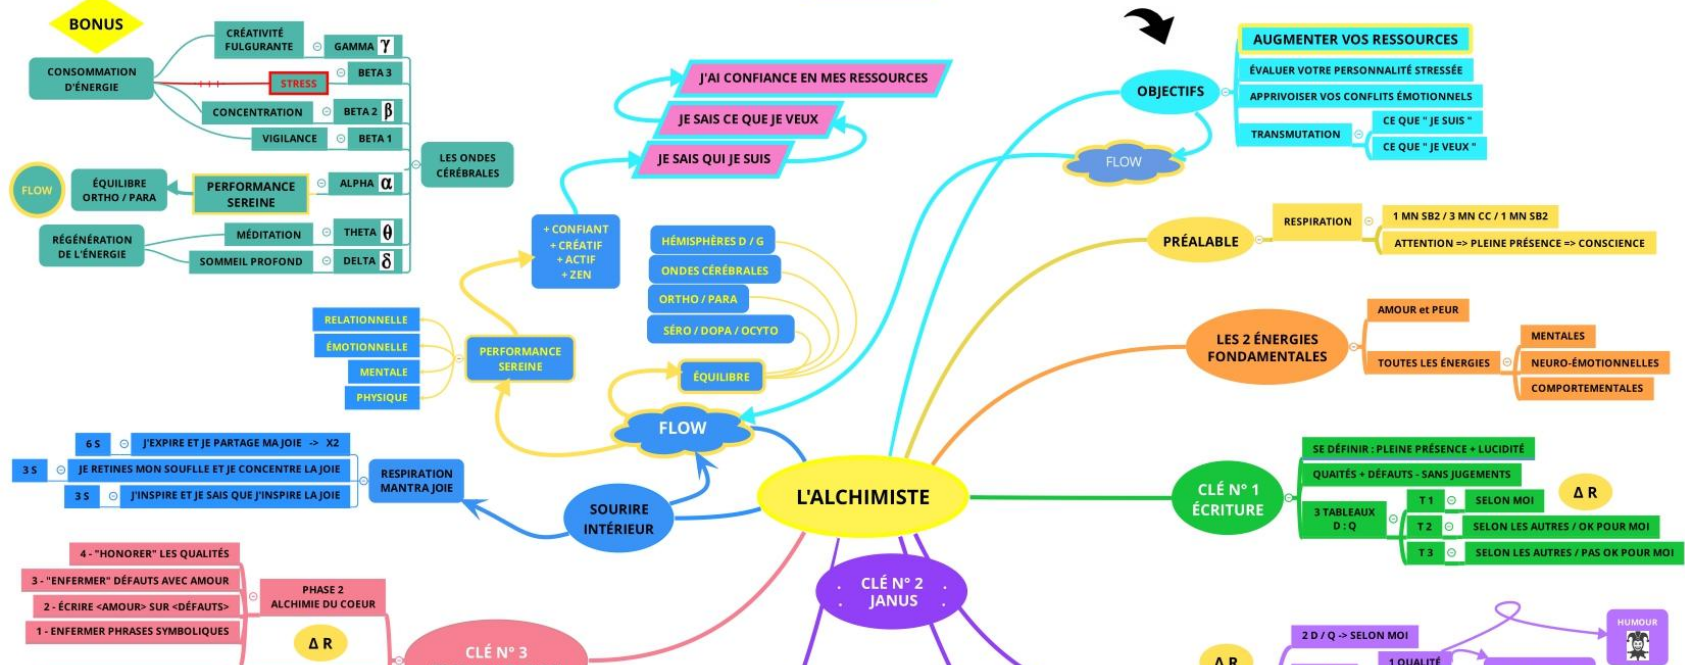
BONUS

CONSOMMATION D'ÉNERGIE

CRÉATIVITÉ FULGURANTE

GAMMA $\gamma$

STRESS

BETA 3

CONCENTRATION

BETA 2 $\beta$

VIGILANCE

BETA 1

LES ONDES CÉRÉBRALES

FLOW

ÉQUILIBRE ORTHO / PARA

PERFORMANCE SEREINE

ALPHA $\alpha$

RÉGÉNÉRATION DE L'ÉNERGIE

MÉDITATION

THETA $\theta$

SOMMEIL PROFOND

DELTA $\delta$

J'AI CONFIANCE EN MES RESSOURCES

JE SAIS CE QUE JE VEUX

JE SAIS QUI JE SUIS

+ CONFIANT
+ CRÉATIF
+ ACTIF
+ ZEN

HÉMISPHÈRES D / G

ONDES CÉRÉBRALES

ORTHO / PARA

SÉRO / DOPA / OCYTO

ÉQUILIBRE

RELATIONNELLE

ÉMOTIONNELLE

MENTALE

PHYSIQUE

PERFORMANCE SEREINE

FLOW

6 S

J'EXPIRE ET JE PARTAGE MA JOIE -> X2

3 S

JE RETINES MON SOUFLLE ET JE CONCENTRE LA JOIE

3 S

J'INSPIRE ET JE SAIS QUE J'INSPIRE LA JOIE

RESPIRATION MANTRA JOIE

SOURIRE INTÉRIEUR

L'ALCHIMISTE

OBJECTIFS

FLOW

AUGMENTER VOS RESSOURCES

ÉVALUER VOTRE PERSONNALITÉ STRESSÉE

APPRIVOISER VOS CONFLITS ÉMOTIONNELS

TRANSMUTATION

CE QUE " JE SUIS "

CE QUE " JE VEUX "

PRÉALABLE

RESPIRATION

1 MN SB2 / 3 MN CC / 1 MN SB2

ATTENTION => PLEINE PRÉSENCE => CONSCIENCE

LES 2 ÉNERGIES FONDAMENTALES

AMOUR et PEUR

TOUTES LES ÉNERGIES

MENTALES

NEURO-ÉMOTIONNELLES

COMPORTEMENTALES

CLÉ N° 1 ÉCRITURE

SE DÉFINIR : PLEINE PRÉSENCE + LUCIDITÉ

QUALITÉS + DÉFAUTS - SANS JUGEMENTS

3 TABLEAUX D : Q

Δ R

T 1

SELON MOI

T 2

SELON LES AUTRES / OK POUR MOI

T 3

SELON LES AUTRES / PAS OK POUR MOI

4 - "HONORER" LES QUALITÉS

3 - "ENFERMER" DÉFAUTS AVEC AMOUR

2 - ÉCRIRE <AMOUR> SUR <DÉFAUTS>

1 - ENFERMER PHRASES SYMBOLIQUES

PHASE 2 ALCHIMIE DU COEUR

Δ R

CLÉ N° 3

CLÉ N° 2 JANUS

2 D / Q -> SELON MOI

1 QUALITÉ

Δ R

HUMOUR